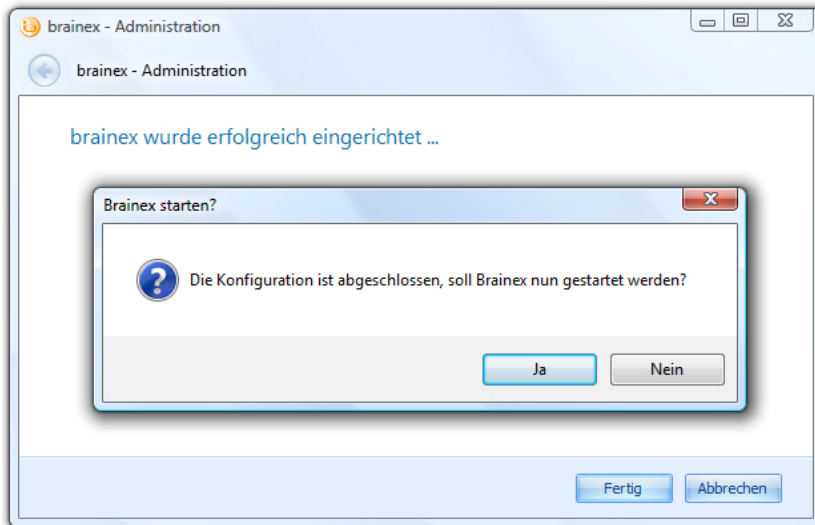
brainex - Administration

brainex - Administration

brainex wurde erfolgreich eingerichtet ...

Brainex starten?

Die Konfiguration ist abgeschlossen, soll Brainex nun gestartet werden?

Ja

Nein

Fertig

Abbrechen